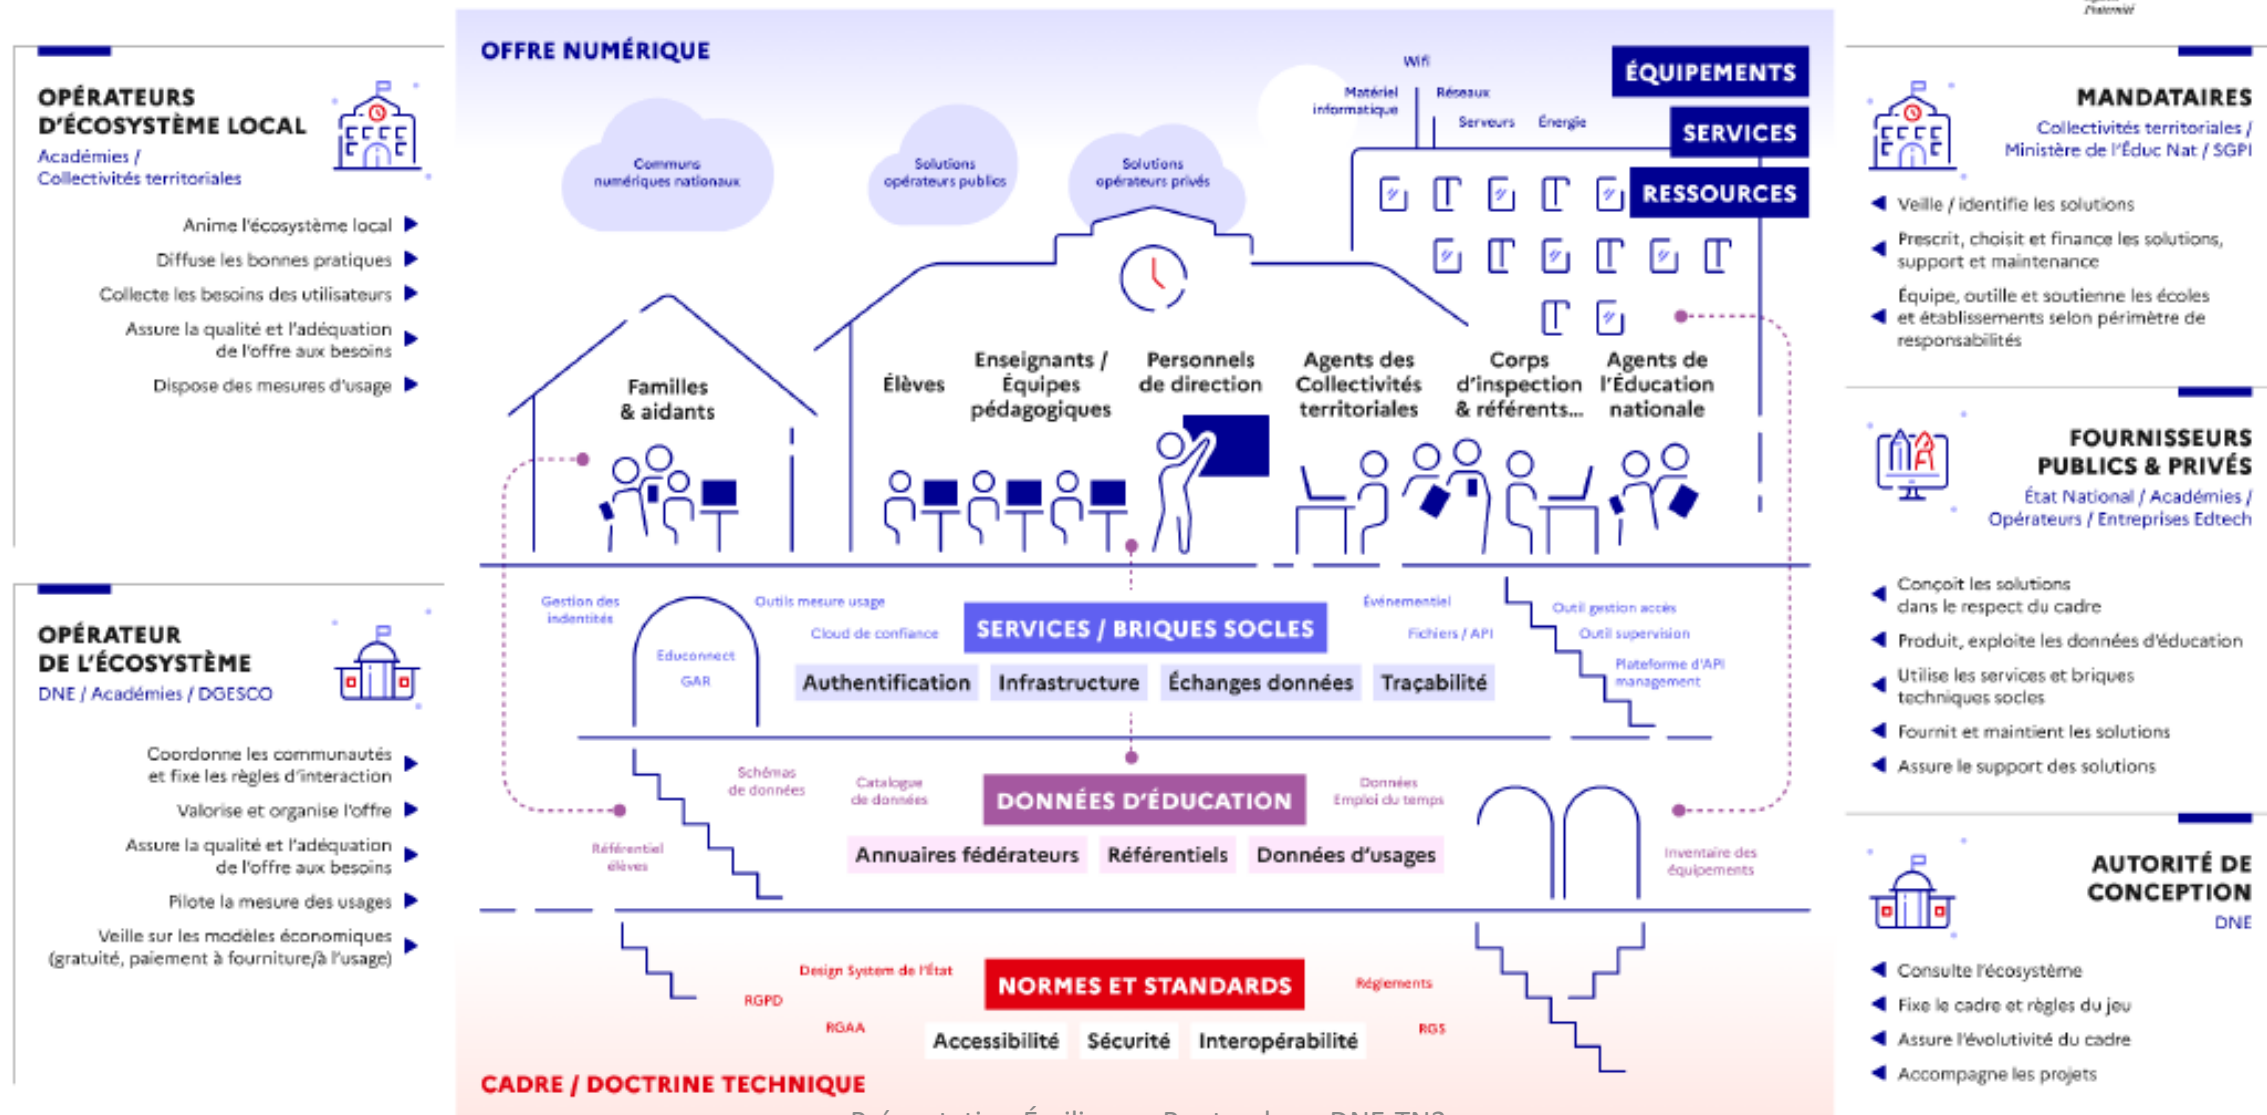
OPÉRATEURS D'ÉCOSYSTÈME LOCAL
Académies / Collectivités territoriales

Anime l'écosystème local
Diffuse les bonnes pratiques
Collecte les besoins des utilisateurs
Assure la qualité et l'adéquation de l'offre aux besoins
Dispose des mesures d'usage

OPÉRATEUR DE L'ÉCOSYSTÈME
DNE / Académies / DGESCO

Coordonne les communautés et fixe les règles d'interaction
Valorise et organise l'offre
Assure la qualité et l'adéquation de l'offre aux besoins
Pilote la mesure des usages
Veille sur les modèles économiques (gratuité, paiement à fourniture/à l'usage)

OFFRE NUMÉRIQUE

Communs numériques nationaux
Solutions opérateurs publics
Solutions opérateurs privés

Wifi
Matériel informatique
Réseaux
Serveurs
Énergie

ÉQUIPEMENTS
SERVICES
RESSOURCES

Familles & aidants
Élèves
Enseignants / Équipes pédagogiques
Personnels de direction
Agents des Collectivités territoriales
Corps d'inspection & référents...
Agents de l'Éducation nationale

Gestion des indentités
Outils mesure usage
Cloud de confiance
Educonnect
GAR
SERVICES / BRIQUES SOCLES
Événementiel
Fichiers / API
Outil gestion accès
Outil supervision
Plateforme d'API management
Authentification
Infrastructure
Échanges données
Traçabilité

Schémas de données
Catalogue de données
DONNÉES D'ÉDUCATION
Données Emploi du temps
Référentiel élèves
Annuaires fédérateurs
Référentiels
Données d'usages
Inventaire des équipements

Design System de l'État
RGPD
RGAA
NORMES ET STANDARDS
Règlements
RGS
Accessibilité
Sécurité
Interopérabilité

CADRE / DOCTRINE TECHNIQUE

MANDATAIRES
Collectivités territoriales / Ministère de l'Éduc Nat / SGPI

Veille / identifie les solutions
Prescrit, choisit et finance les solutions, support et maintenance
Équipe, outille et soutienne les écoles et établissements selon périmètre de responsabilités

FOURNISSEURS PUBLICS & PRIVÉS
État National / Académies / Opérateurs / Entreprises Edtech

Conçoit les solutions dans le respect du cadre
Produit, exploite les données d'éducation
Utilise les services et briques techniques socles
Fournit et maintient les solutions
Assure le support des solutions

AUTORITÉ DE CONCEPTION
DNE

Consulte l'écosystème
Fixe le cadre et règles du jeu
Assure l'évolutivité du cadre
Accompagne les projets